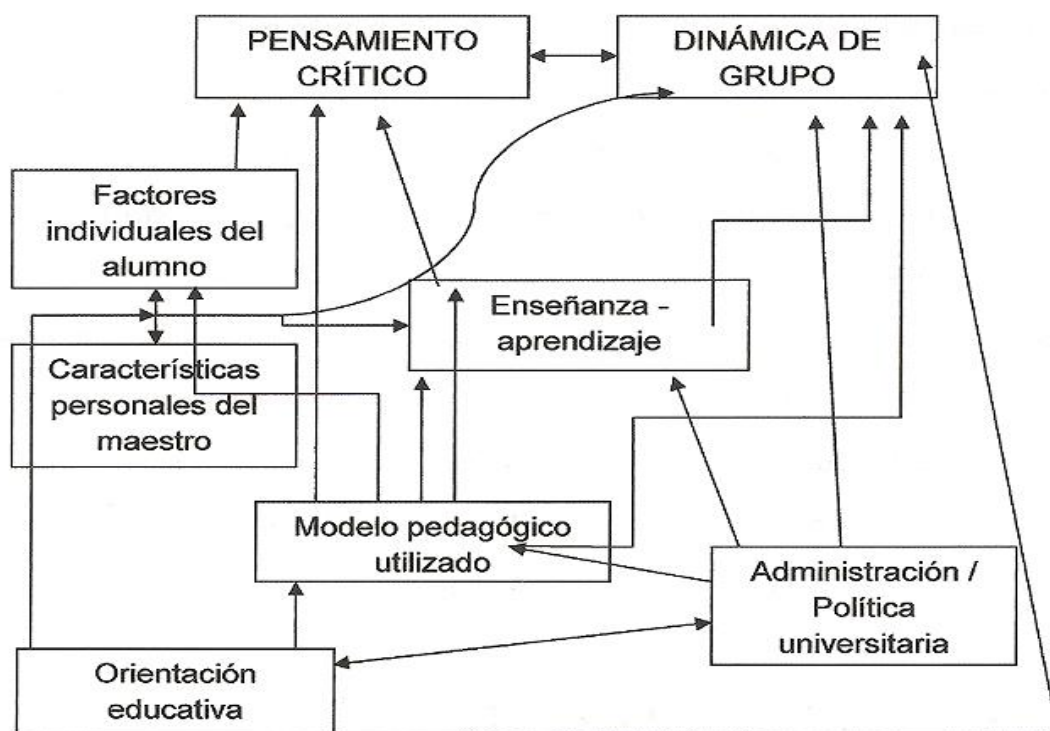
PENSAMIENTO CRÍTICO

DINÁMICA DE GRUPO

Factores individuales del alumno

Enseñanza - aprendizaje

Características personales del maestro

Modelo pedagógico utilizado

Administración / Política universitaria

Orientación educativa